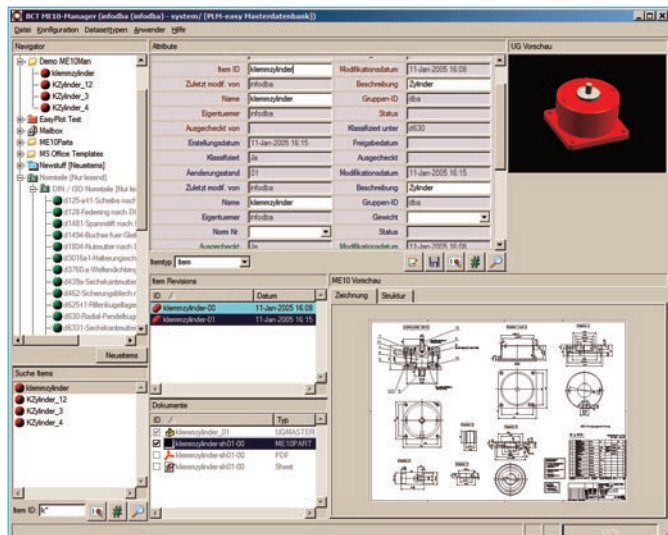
BCT ME10-Manager (infodba (infodba) - system/ [PLM-easy Masterdatenbank])

Dateien Konfiguration Datasettypen Anwender Hilfe

Navigator

Demo ME10Man
klemmzylinder
KZylinder_12
KZylinder_3
KZylinder_4
EasyPlot Test
Mailbox
ME10Parts
MS Office Templates
Newstuff [Neueitems]
Normteile [Nur lesend]
DIN / ISO Normteile [Nur le
d125-a41-Scheibe nach
d128-Federring nach DI
d1481-Spannstift nach
d1494-Buchse fuer Glei
d1804-Nutmutter nach I
d3016a1-Halteeungsch
d3760-a-Wellendichtring
d439a-Sechskantmutte
d462-Sicherungsblech n
d625t1-Rillenkugellage
d630-Radial-Pendelkuge
d6331-Sechskantmutte

Neuestems

Suche Items

klemmzylinder
KZylinder_12
KZylinder_3
KZylinder_4

Item ID k*

Attribute

| | | | |
|---|---|---|---|
| Item ID | klemmzylinder | Modifikationsdatum | 11-Jan-2005 16:08 |
| Zuletzt modif. von | infodba | Beschreibung | Zylinder |
| Name | klemmzylinder | Gruppen-ID | dba |
| Eigentuemer | infodba | Status | |
| Ausgecheckt von | | Klassifiziert unter | d630 |
| Erstellungsdatum | 11-Jan-2005 15:59 | Freigabedatum | |
| Klassifiziert | Ja | Ausgecheckt | |
| Aenderungsstand | 01 | Modifikationsdatum | 11-Jan-2005 16:15 |
| Zuletzt modif. von | infodba | Beschreibung | Zylinder |
| Name | klemmzylinder | Gruppen-ID | dba |
| Eigentuemer | infodba | Gewicht | |
| Norm Nr. | | Status | |
| Ausgecheckt | Ja | Modifikationsdatum | 11-Jan-2005 16:08 |

Itemtyp Item

UG Vorschau

Item Revisions

| ID | Datum |
|---|---|
| klemmzylinder-00 | 11-Jan-2005 16:08 |
| klemmzylinder-01 | 11-Jan-2005 16:15 |

Dokumente

| ID | Typ |
|---|---|
| klemmzylinder_01 | UGMASTER |
| klemmzylinder-sh01-00 | ME10PART |
| klemmzylinder-sh01-00 | PDF |
| klemmzylinder-sh01-00 | Sheet |

ME10 Vorschau

Zeichnung Struktur